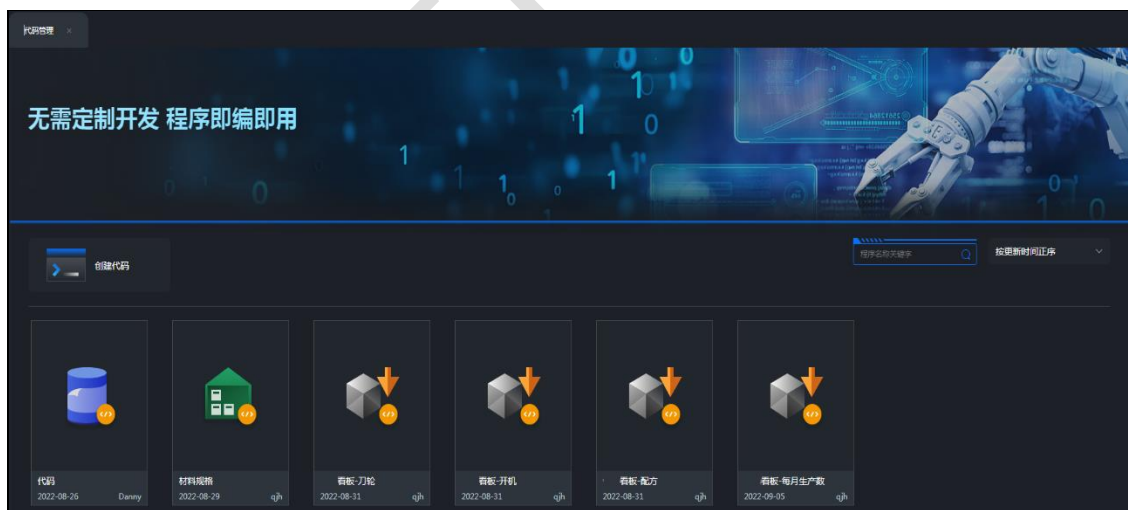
代码管理 ×

无需定制开发 程序即编即用

创建代码

程序名称关键字

按更新时间正序

代码
2022-08-26 Danny

材料规格
2022-08-29 qjh

看板-刀轮
2022-08-31 qjh

看板-开机
2022-08-31 qjh

看板-配方
2022-08-31 qjh

看板-每月生产数
2022-09-05 qjh